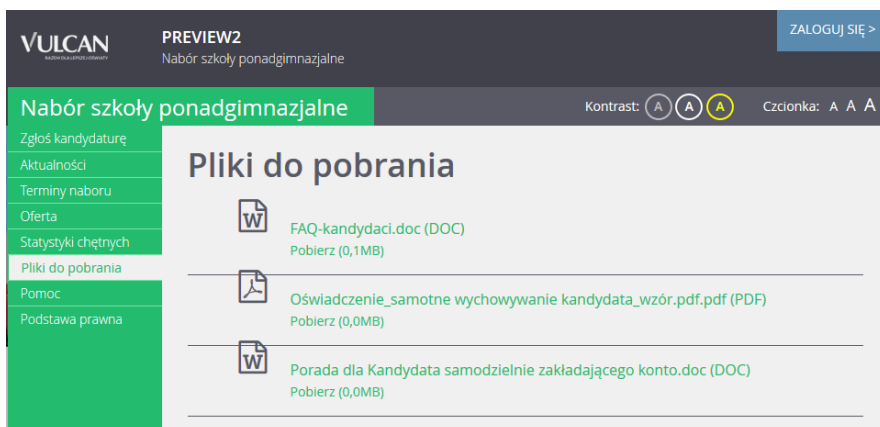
VULCAN

PREVIEW2
Nabór szkoły ponadgimnazjalne

ZALOGUJ SIĘ >

Nabór szkoły ponadgimnazjalne

Kontrast: A A A

Czcionka: A A A

Zgłoś kandydaturę
Aktualności
Terminy naboru
Oferta
Statystyki chętnych
Pliki do pobrania
Pomoc
Podstawa prawna

Pliki do pobrania

W
FAQ-kandydaci.doc (DOC)
Pobierz (0,1MB)

Oświadczenie_samotne wychowywanie kandydata_wzór.pdf.pdf (PDF)
Pobierz (0,0MB)

W
Porada dla Kandydata samodzielnie zakładającego konto.doc (DOC)
Pobierz (0,0MB)